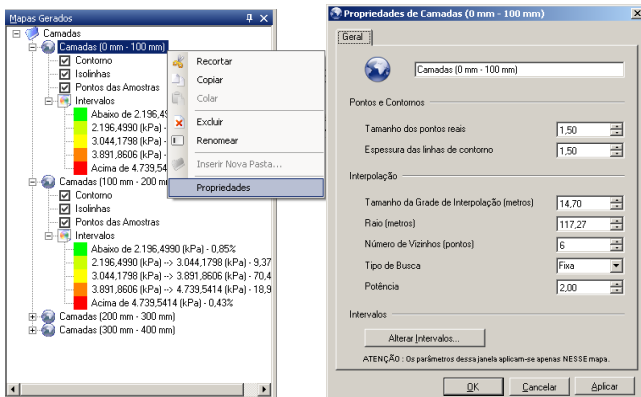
Mapas Gerados
Camadas
Camadas (0 mm - 100 mm)
Contorno
Isolinhas
Pontos das Amostras
Intervalos
Abaixo de 2.196,49
2.196,4990 (kPa) -
3.044,1798 (kPa) -
3.891,8606 (kPa) -
Acima de 4.739,54
Camadas (100 mm - 200 m
Contorno
Isolinhas
Pontos das Amostras
Intervalos
Abaixo de 2.196,4990 (kPa) - 0,85%
2.196,4990 (kPa) --> 3.044,1798 (kPa) - 9,37
3.044,1798 (kPa) --> 3.891,8606 (kPa) - 70,4
3.891,8606 (kPa) --> 4.739,5414 (kPa) - 18,9
Acima de 4.739,5414 (kPa) - 0,43%
Camadas (200 mm - 300 mm)
Camadas (300 mm - 400 mm)

Recortar
Copiar
Colar
Excluir
Renomear
Inserir Nova Pasta...
Propriedades

Propriedades de Camadas (0 mm - 100 mm)
Geral
Camadas (0 mm - 100 mm)
Pontos e Contornos
Tamanho dos pontos reais 1,50
Espessura das linhas de contorno 1,50
Interpolação
Tamanho da Grade de Interpolação (metros) 14,70
Raio (metros) 117,27
Número de Vizinhos (pontos) 6
Tipo de Busca Fixa
Potência 2,00
Intervalos
Alterar Intervalos...
ATENÇÃO : Os parâmetros dessa janela aplicam-se apenas NESSE mapa.
OK
Cancelar
Aplicar